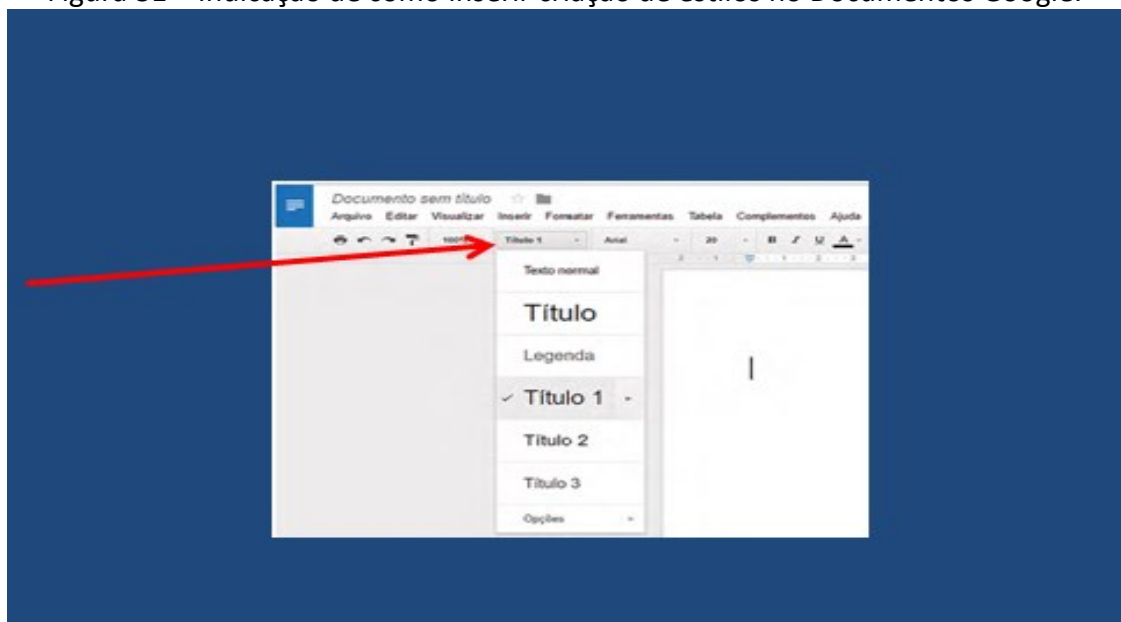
Figura 31 – Indicação de como inserir criação de estilos no Documentos Google.

Documento sem título

Arquivo Editar Visualizar Inserir Formatar Ferramentas Tabela Complementos Ajuda

100% Título 1 Arial 20 B I U A

Texto normal

Título

Legenda

Título 1

Título 2

Título 3

Opções